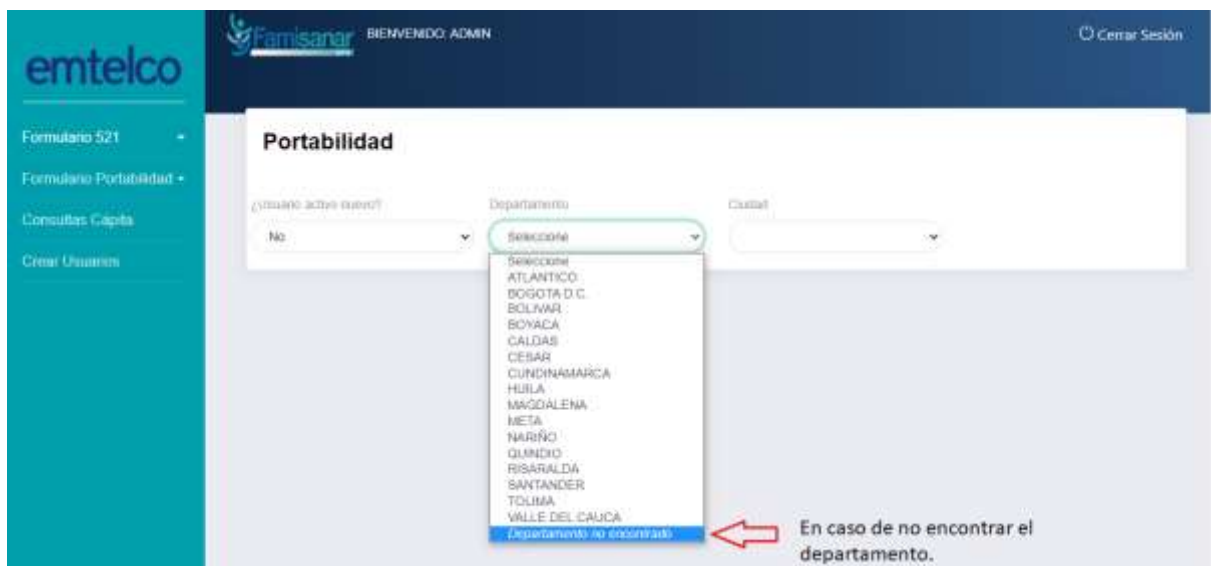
emtelco

Formulario 521

Formulario Portabilidad

Consultas Capita

Crear Usuarios

Famisanar BIENVENIDO: ADMIN

Cerrar Sesión

Portabilidad

¿Usuario activo nuevo?

No

Departamento

Seleccione

Ciudad

Seleccione
ATLANTICO
BOGOTA D.C.
BOLIVAR
BOYACA
CALDAS
CESAR
CUNDINAMARCA
HUILA
MAGDALENA
META
NARIÑO
QUINDIO
RISARALDA
SANTANDER
TOLIMA
VALLE DEL CAUCA
Departamento no encontrado

En caso de no encontrar el departamento.